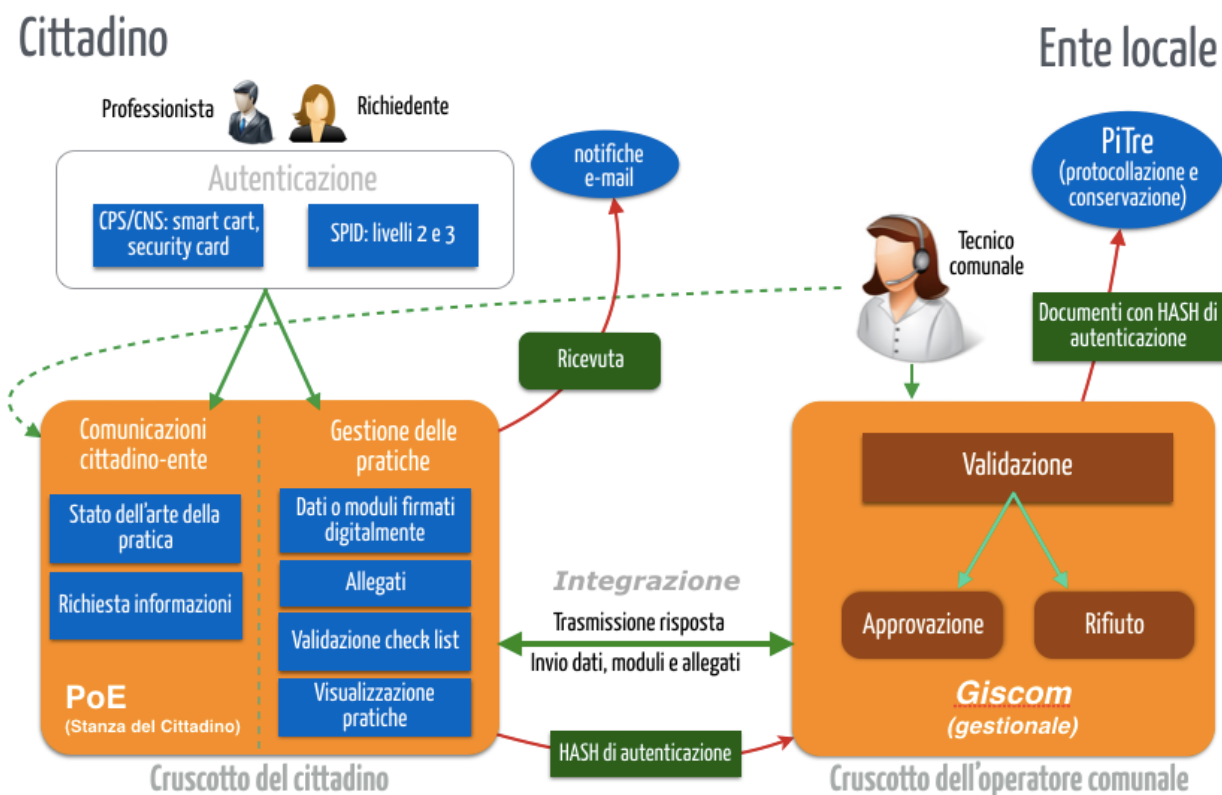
Cittadino

Ente locale

Professionista

Richiedente

Autenticazione

CPS/CNS: smart cart, security card

SPID: livelli 2 e 3

notifiche e-mail

PiTre (protocollazione e conservazione)

Tecnico comunale

Documenti con HASH di autenticazione

Ricevuta

Comunicazioni cittadino-ente

Stato dell'arte della pratica

Richiesta informazioni

Gestione delle pratiche

Dati o moduli firmati digitalmente

Allegati

Validazione check list

Visualizzazione pratiche

PoE
(Stanza del Cittadino)

Validazione

Integrazione

Trasmissione risposta

Invio dati, moduli e allegati

Approvazione

Rifiuto

Giscom
(gestionale)

HASH di autenticazione

Cruscotto del cittadino

Cruscotto dell'operatore comunale